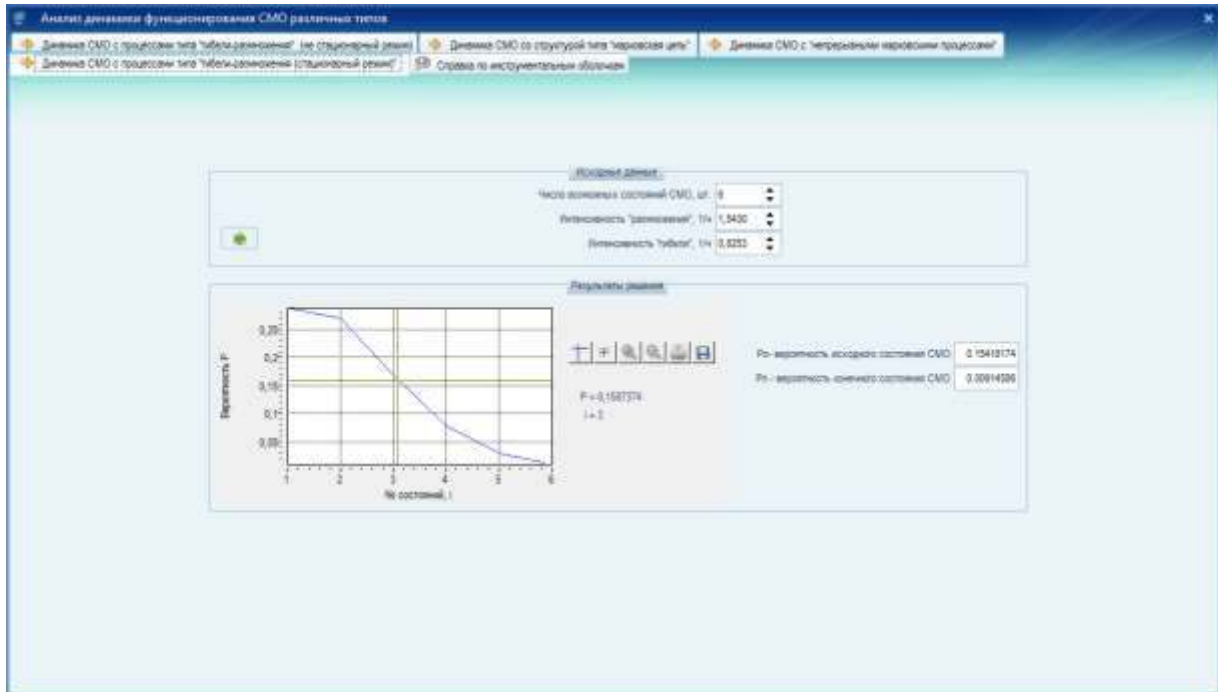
Анализ динамики функционирования СМО различных типов

Динамика СМО с процессами типа "гибели-размножения" (не стационарный режим)
Динамика СМО со структурой типа "марковская цепь"
Динамика СМО с "непрерывными марковскими процессами"
Динамика СМО с процессами типа "гибели-размножения (стационарный режим)"
Справка по инструментальным оболочкам

Исходные данные

Число возможных состояний СМО, шт. 6
Интенсивность "размножения", 1/ч 1,5430
Интенсивность "гибели", 1/ч 0,8253

Результаты решения

0,25
0,2
0,15
0,1
0,05
1 2 3 4 5 6
Вероятность P
№ состояний, i

P = 0,1587374
i = 3

Po - вероятность исходного состояния СМО 0.15418174
Pn - вероятность конечного состояния СМО 0.00914596